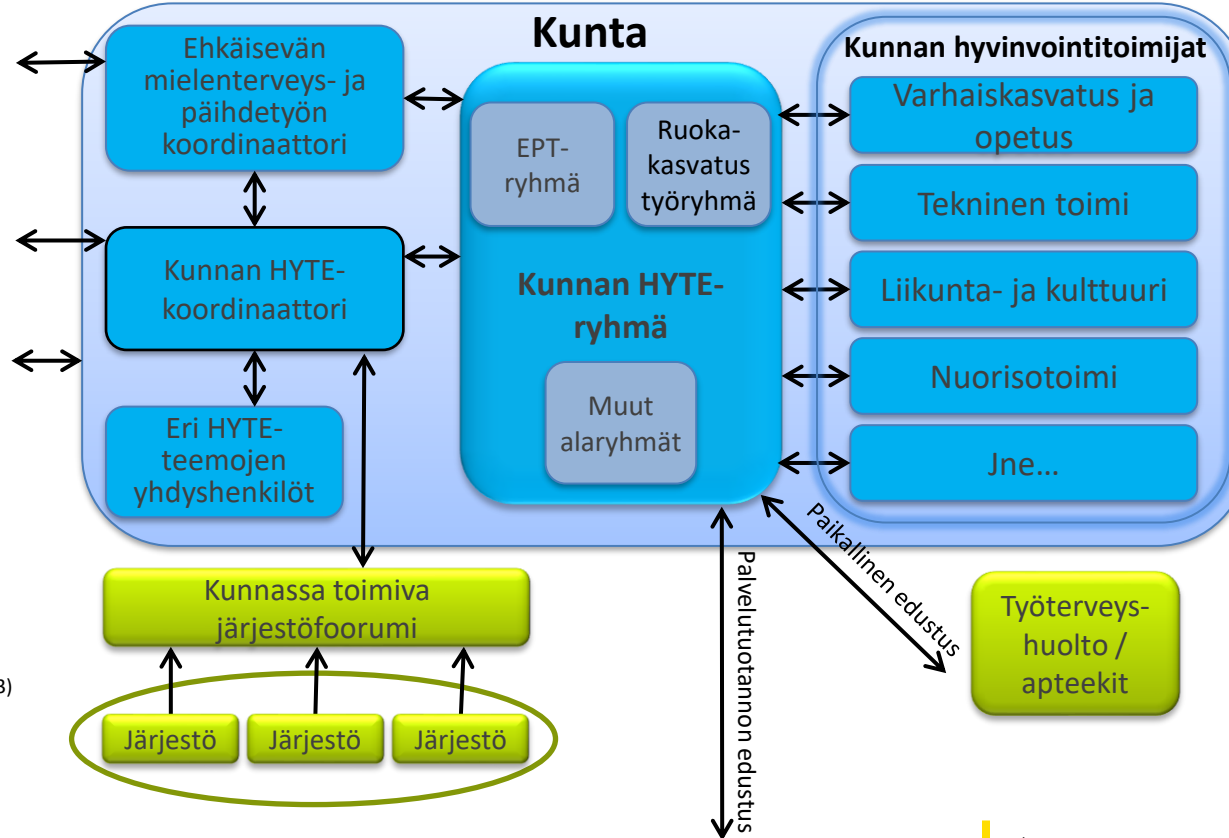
Kunta

Ehkäisevän mielenterveys- ja päihdetyön koordinaattori

Kunnan HYTE-koordinaattori

Eri HYTE-teemojen yhdyshenkilöt

EPT-ryhmä

Ruoka-kasvatus työryhmä

Kunnan HYTE-ryhmä

Muut alaryhmät

Kunnan hyvinvointitoimijat

Varhaiskasvatus ja opetus

Tekninen toimi

Liikunta- ja kulttuuri

Nuorisotoimi

Jne…

Kunnassa toimiva järjestöfoorumi

Järjestö

Järjestö

Järjestö

Palvelutuotannon edustus

Paikallinen edustus

Työterveys-huolto / apteekit

3)